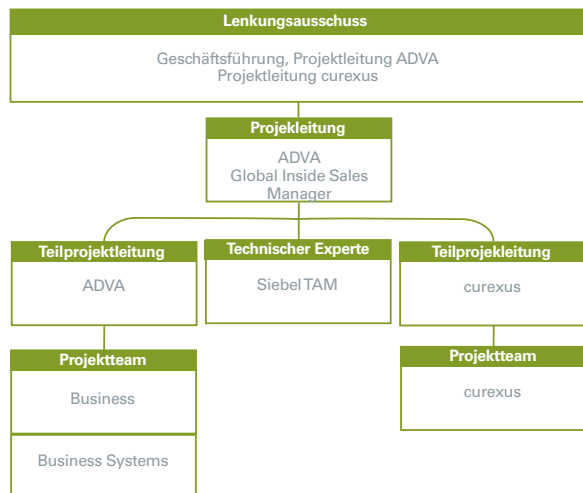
Lenkungsausschuss

Geschäftsführung, Projektleitung ADVA
Projektleitung curexus

Projekleitung

ADVA
Global Inside Sales
Manager

Teilprojektleitung

ADVA

Technischer Experte

Siebel TAM

Teilprojektleitung

curexus

Projektteam

Business

Business Systems

Projektteam

curexus